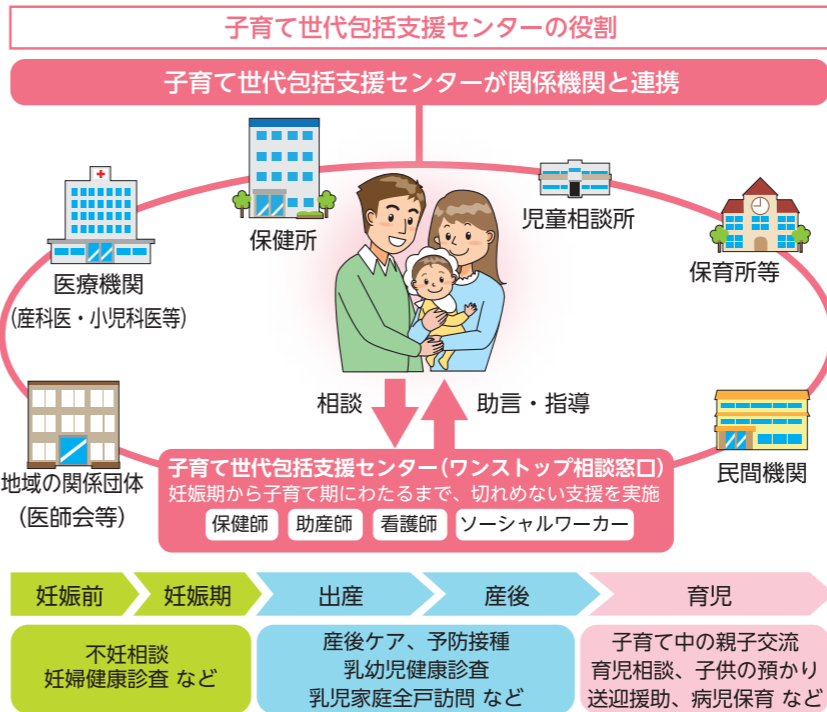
子育て世代包括支援センターの役割

子育て世代包括支援センターが関係機関と連携

保健所

児童相談所

医療機関
(産科医・小児科医等)

保育所等

相談

助言・指導

地域の関係団体
(医師会等)

民間機関

子育て世代包括支援センター(ワンストップ相談窓口)
妊娠期から子育て期にわたるまで、切れめない支援を実施

保健師 助産師 看護師 ソーシャルワーカー

妊娠前 妊娠期 出産 産後 育児

不妊相談
妊婦健康診査 など

産後ケア、予防接種
乳幼児健康診査
乳児家庭全戸訪問 など

子育て中の親子交流
育児相談、子供の預かり
送迎援助、病児保育 など